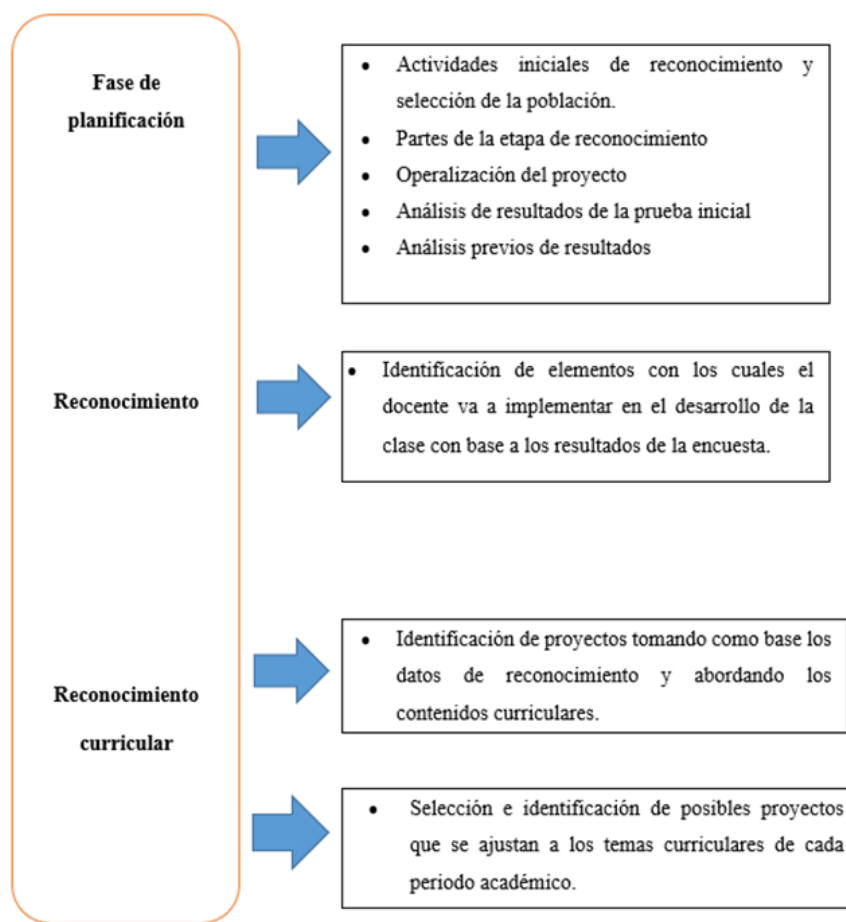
Fase de planificación

- Actividades iniciales de reconocimiento y selección de la población.
- Partes de la etapa de reconocimiento
- Operalización del proyecto
- Análisis de resultados de la prueba inicial
- Análisis previos de resultados

Reconocimiento

- Identificación de elementos con los cuales el docente va a implementar en el desarrollo de la clase con base a los resultados de la encuesta.

Reconocimiento curricular

- Identificación de proyectos tomando como base los datos de reconocimiento y abordando los contenidos curriculares.

- Selección e identificación de posibles proyectos que se ajustan a los temas curriculares de cada periodo académico.